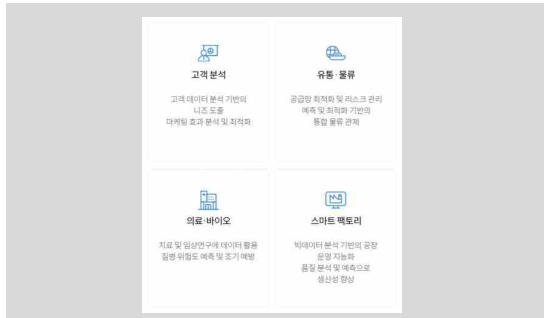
고객 분석

고객 데이터 분석 기반의 니즈 도출 마케팅 효과 분석 및 최적화

유통·물류

공급망 최적화 및 리스크 관리 예측 및 최적화 기반의 통합 물류 관제

의료·바이오

치료 및 임상연구에 데이터 활용 질병 위험도 예측 및 조기 예방

스마트 팩토리

빅데이터 분석 기반의 공장 운영 지능화 품질 분석 및 예측으로 생산성 향상